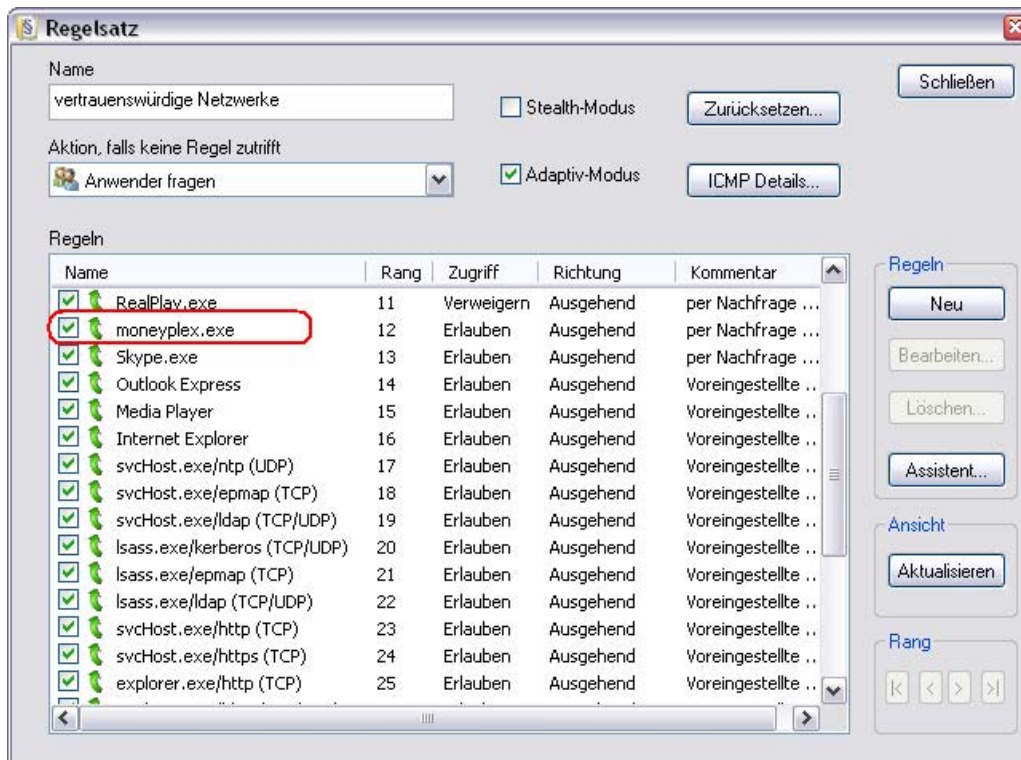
Regelsatz

Name
vertrauenswürdige Netzwerke

Stealth-Modus

Zurücksetzen...

Schließen

Aktion, falls keine Regel zutrifft
Anwender fragen

Adaptiv-Modus

ICMP Details...

Regeln

| Name | Rang | Zugriff | Richtung | Kommentar |
|---|---|---|---|---|
| RealPlay.exe | 11 | Verweigern | Ausgehend | per Nachfrage ... |
| moneyplex.exe | 12 | Erlauben | Ausgehend | per Nachfrage ... |
| Skype.exe | 13 | Erlauben | Ausgehend | per Nachfrage ... |
| Outlook Express | 14 | Erlauben | Ausgehend | Voreingestellte .. |
| Media Player | 15 | Erlauben | Ausgehend | Voreingestellte .. |
| Internet Explorer | 16 | Erlauben | Ausgehend | Voreingestellte .. |
| svcHost.exe/ntp (UDP) | 17 | Erlauben | Ausgehend | Voreingestellte .. |
| svcHost.exe/epmap (TCP) | 18 | Erlauben | Ausgehend | Voreingestellte .. |
| svcHost.exe/ldap (TCP/UDP) | 19 | Erlauben | Ausgehend | Voreingestellte .. |
| lsass.exe/kerberos (TCP/UDP) | 20 | Erlauben | Ausgehend | Voreingestellte .. |
| lsass.exe/epmap (TCP) | 21 | Erlauben | Ausgehend | Voreingestellte .. |
| lsass.exe/ldap (TCP/UDP) | 22 | Erlauben | Ausgehend | Voreingestellte .. |
| svcHost.exe/http (TCP) | 23 | Erlauben | Ausgehend | Voreingestellte .. |
| svcHost.exe/https (TCP) | 24 | Erlauben | Ausgehend | Voreingestellte .. |
| explorer.exe/http (TCP) | 25 | Erlauben | Ausgehend | Voreingestellte .. |

Regeln
Neu
Bearbeiten...
Löschen...
Assistent...

Ansicht
Aktualisieren

Rang